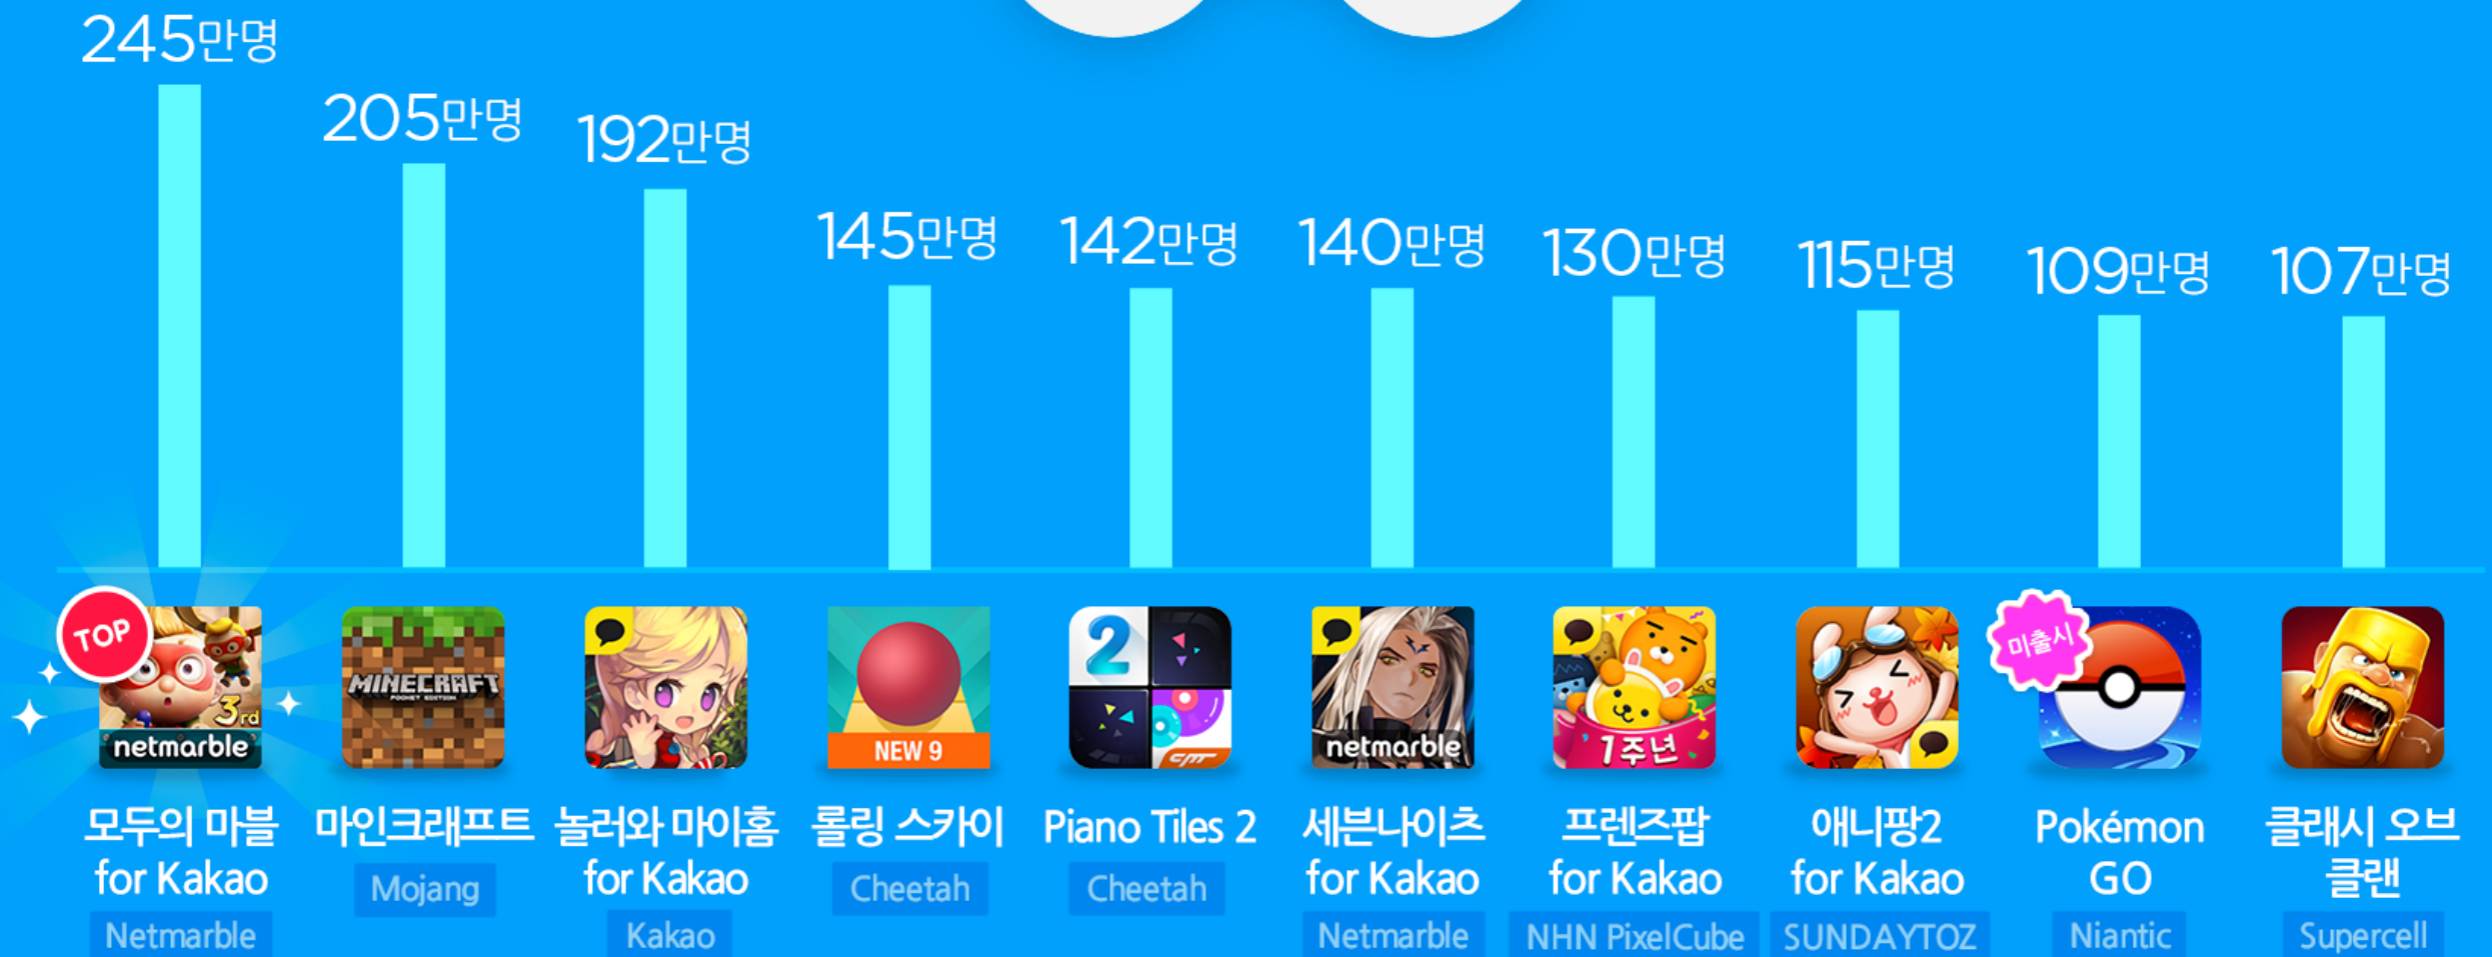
245만명 205만명 192만명 145만명 142만명 140만명 130만명 115만명 109만명 107만명

TOP
3rd
netmarble
모두의 마블 for Kakao
Netmarble

MINECRAFT
POCKET EDITION
마인크래프트
Mojang

놀러와 마이홈 for Kakao
Kakao

NEW 9
롤링 스카이
Cheetah

2
Piano Tiles 2
Cheetah

netmarble
세븐나이츠 for Kakao
Netmarble

1주년
프렌즈팝 for Kakao
NHN PixelCube

애니팡2 for Kakao
SUNDAYTOZ

미출시
Pokémon GO
Niantic

클래시 오브 클랜
Supercell